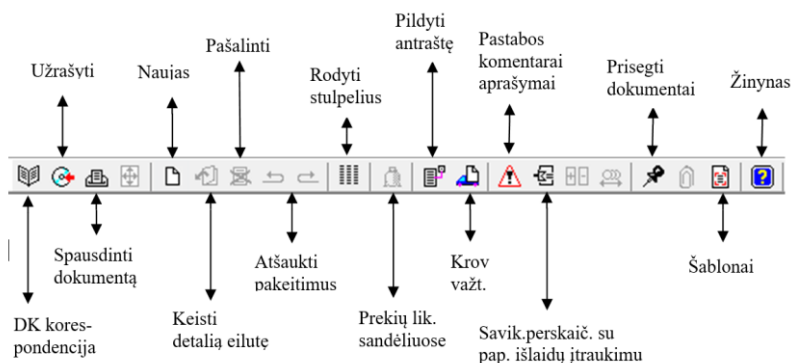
Užrašyti

Naujas

Pašalinti

Rodyti stulpelius

Pildyti antraštę

Pastabos komentarai aprašymai

Prisegti dokumentai

Žinynas

Spausdinti dokumentą

Atšaukti pakeitimus

Krov važt.

Šablonai

DK korespondencija

Keisti detalią eilutę

Prekių lik. sandėliuose

Savik.perskaič. su pap. išlaidų įtraukimu